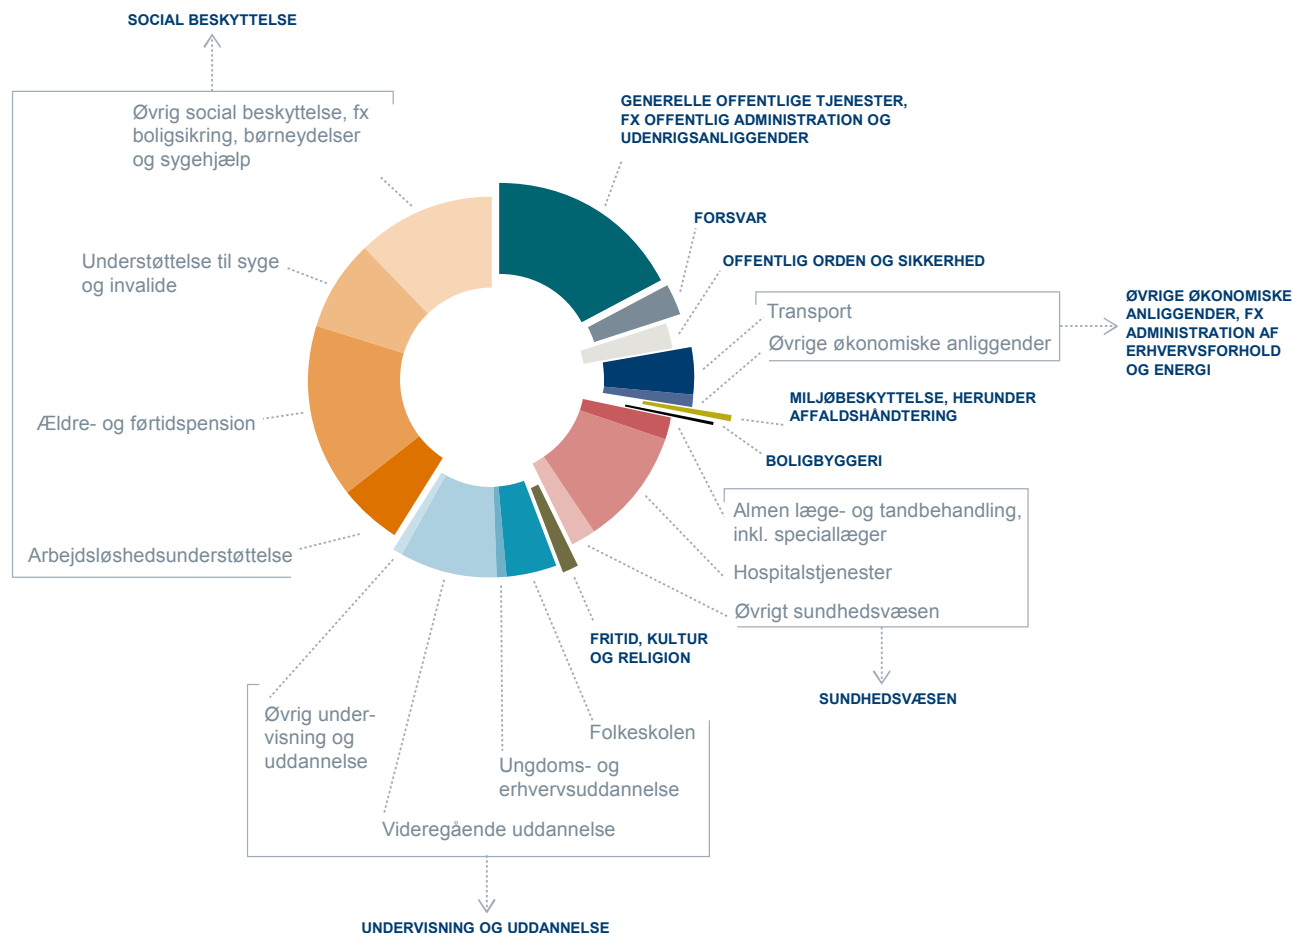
SOCIAL BESKYTTELSE

Øvrig social beskyttelse, fx boligsikring, børneydelser og sygehjælp

Understøttelse til syge og invalide

Ældre- og førtidspension

Arbejdsløshedsunderstøttelse

GENERELLE OFFENTLIGE TJENESTER, FX OFFENTLIG ADMINISTRATION OG UDENRIGSANLIGGENDER

FORSVAR

OFFENTLIG ORDEN OG SIKKERHED

Transport

Øvrige økonomiske anliggender

ØVRIGE ØKONOMISKE ANLIGGENDER, FX ADMINISTRATION AF ERHVERVSFORHOLD OG ENERGI

MILJØBESKYTTELSE, HERUNDER AFFALDSHÅNDTERING

BOLIGBYGGERI

Almen læge- og tandbehandling, inkl. speciallæger

Hospitalstjenester

Øvrigt sundhedsvæsen

SUNDHEDSVÆSEN

FRITID, KULTUR OG RELIGION

Øvrig undervisning og uddannelse

Folkeskolen

Ungdoms- og erhvervsuddannelse

Videregående uddannelse

UNDERVISNING OG UDDANNELSE